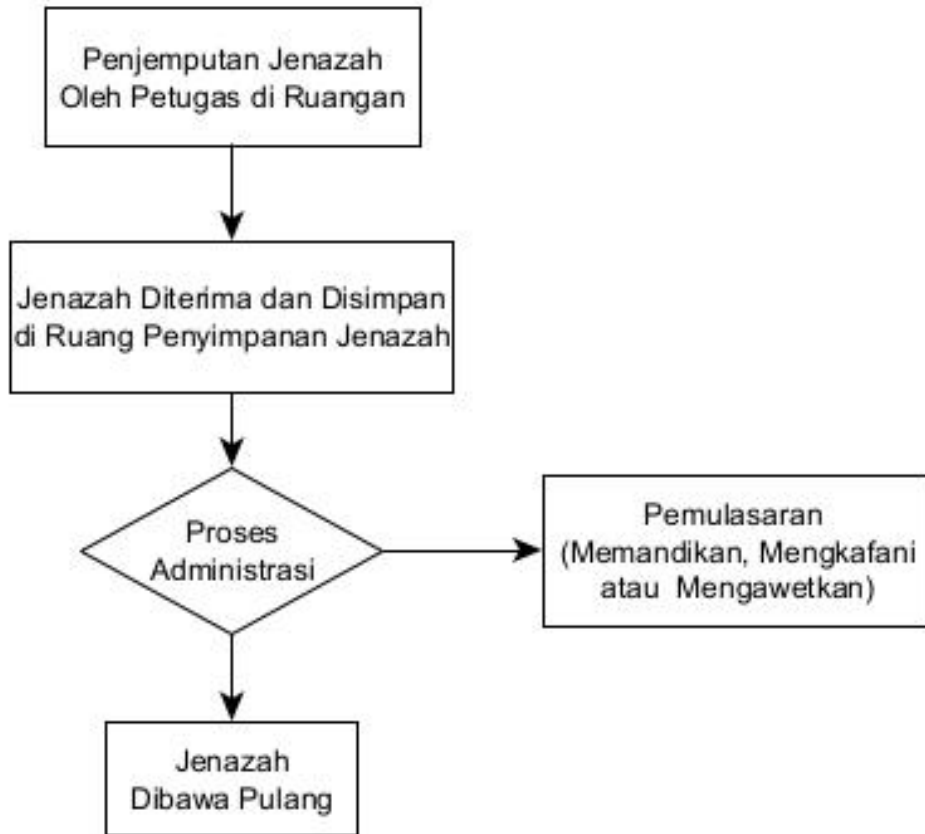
Penjemputan Jenazah Oleh Petugas di Ruangan

Jenazah Diterima dan Disimpan di Ruang Penyimpanan Jenazah

Proses Administrasi

Pemulasaran (Memandikan, Mengkafani atau Mengawetkan)

Jenazah Dibawa Pulang